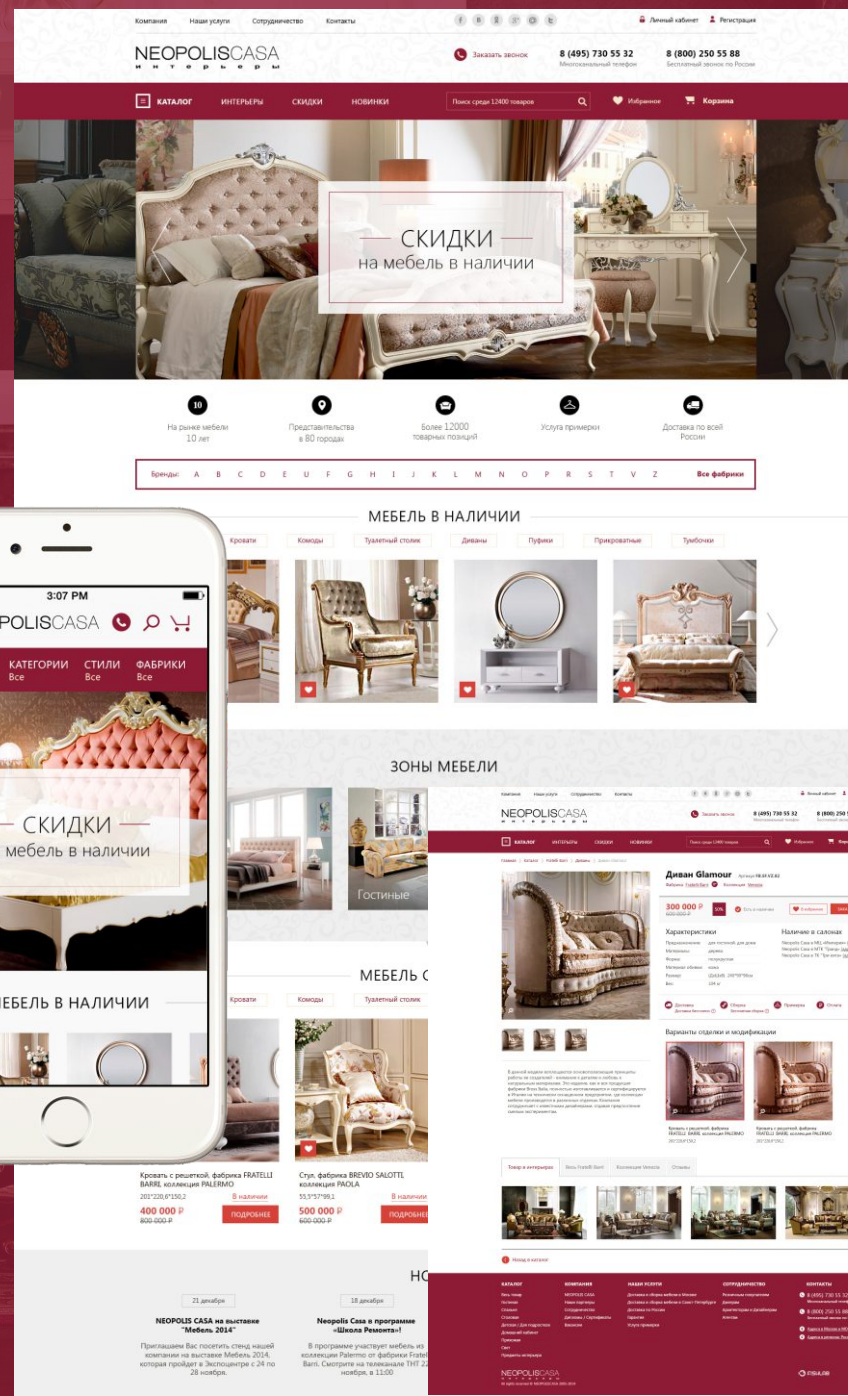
Компания Наши услуги Сотрудничество Контакты

Личный кабинет Регистрация

NEOPOLISCASA
интерьеры

Заказать звонок

8 (495) 730 55 32
Многоканальный телефон

8 (800) 250 55 88
Бесплатный звонок по России

КАТАЛОГ ИНТЕРЬЕРЫ СКИДКИ НОВИНКИ

Поиск среди 12400 товаров

Избранное Корзина

СКИДКИ
на мебель в наличии

10
На рынке мебели 10 лет

Представительства в 80 городах

Более 12000 товарных позиций

Услуга примерки

Доставка по всей России

Бренды: A B C D E U F G H I J K L M N O P R S T V Z Все фабрики

МЕБЕЛЬ В НАЛИЧИИ

Кровати Комоды Туалетный столик Диваны Пуфики Прикроватные Тумбочки

3:07 PM

POLISCASA

КАТЕГОРИИ Все
СТИЛИ Все
ФАБРИКИ Все

СКИДКИ
мебель в наличии

ЕБЕЛЬ В НАЛИЧИИ

ЗОНЫ МЕБЕЛИ

Гостиные

МЕБЕЛЬ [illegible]

Кровати Комоды Туалетный столик

Кровать с решеткой, фабрика FRATELLI BARRI, коллекция PALERMO
201*220,6*150,2
В наличии
400 000 ₽
800 000 ₽
ПОДРОБНЕЕ

Стул, фабрика BREVIO SALOTTI, коллекция PAOLA
55,5*57*99,1
В наличии
500 000 ₽
600 000 ₽
ПОДРОБНЕЕ

НО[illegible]

21 декабря
NEOPOLIS CASA на выставке "Мебель 2014"
Приглашаем Вас посетить стенд нашей компании на выставке Мебель 2014, которая пройдет в Экспоцентре с 24 по 28 ноября.

18 декабря
Neopolis Casa в программе «Школа Ремонта»!
В программе участвует мебель из коллекции Palermo от фабрики Fratelli Barri. Смотрите на телеканале ТНТ 22 ноября, в 11:00

Компания Наши услуги Сотрудничество Контакты

NEOPOLISCASA
интерьеры

Заказать звонок
8 (495) 730 55 32
8 (800) 250 5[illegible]

КАТАЛОГ ИНТЕРЬЕРЫ СКИДКИ НОВИНКИ

Диван Glamour

300 000 ₽
600 000 ₽

Характеристики
Наличие в салонах

Варианты отделки и модификации

Кровать с решеткой, фабрика FRATELLI BARRI, коллекция PALERMO

Товар в интерьерах

Назад в каталог

КАТАЛОГ КОМПАНИЯ НАШИ УСЛУГИ СОТРУДНИЧЕСТВО КОНТАКТЫ

NEOPOLISCASA